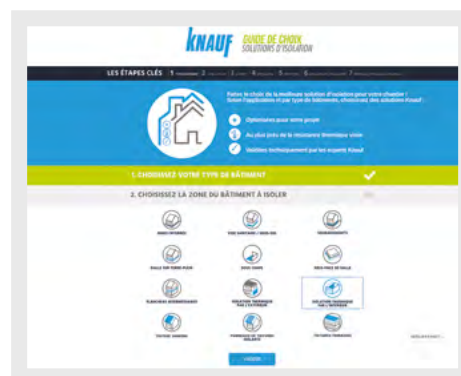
KNAUF GUIDE DE CHOIX SOLUTIONS D'ISOLATION

LES ÉTAPES CLÉS 1 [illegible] 2 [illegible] 3 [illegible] 4 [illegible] 5 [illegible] 6 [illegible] 7 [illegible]

Faites le choix de la meilleure solution d'isolation pour votre chantier ! Selon l'application et par type de bâtiment, choisissez vos solutions Knauf :

Optimisées pour votre projet

Au plus près de la résistance thermique visée

Validées techniquement par les experts Knauf

1. CHOISISSEZ VOTRE TYPE DE BÂTIMENT

2. CHOISISSEZ LA ZONE DU BÂTIMENT À ISOLER

MURS INTÉRIEURS

VIDE SANITAIRE / SOUS-SOL

SOUBASSEMENTS

DALLE SUR TERRE-PLEIN

SOUS CHAPE

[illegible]

PLANCHERS INTERMÉDIAIRES

ISOLATION THERMIQUE PAR L'EXTÉRIEUR

ISOLATION THERMIQUE PAR L'INTÉRIEUR

TOITURE-TERRASSE

COMBLES OU TOITURES ISOLÉES

TOITURES TERRASSES

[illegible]

VALIDER